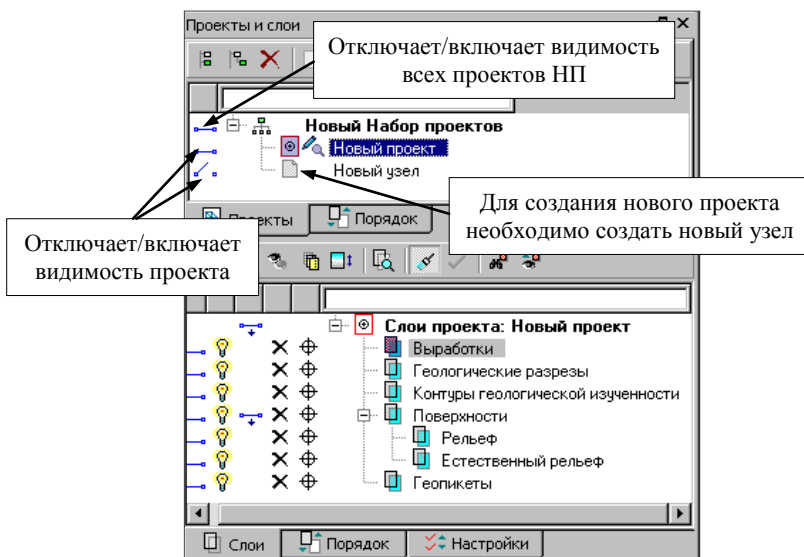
Проекты и слои

Отключает/включает видимость всех проектов НП

Новый Набор проектов

Новый проект

Новый узел

Для создания нового проекта необходимо создать новый узел

Отключает/включает видимость проекта

Проекты

Порядок

Слои проекта: Новый проект

Выработки

Геологические разрезы

Контуры геологической изученности

Поверхности

Рельеф

Естественный рельеф

Геопикеты

Слои

Порядок

Настройки